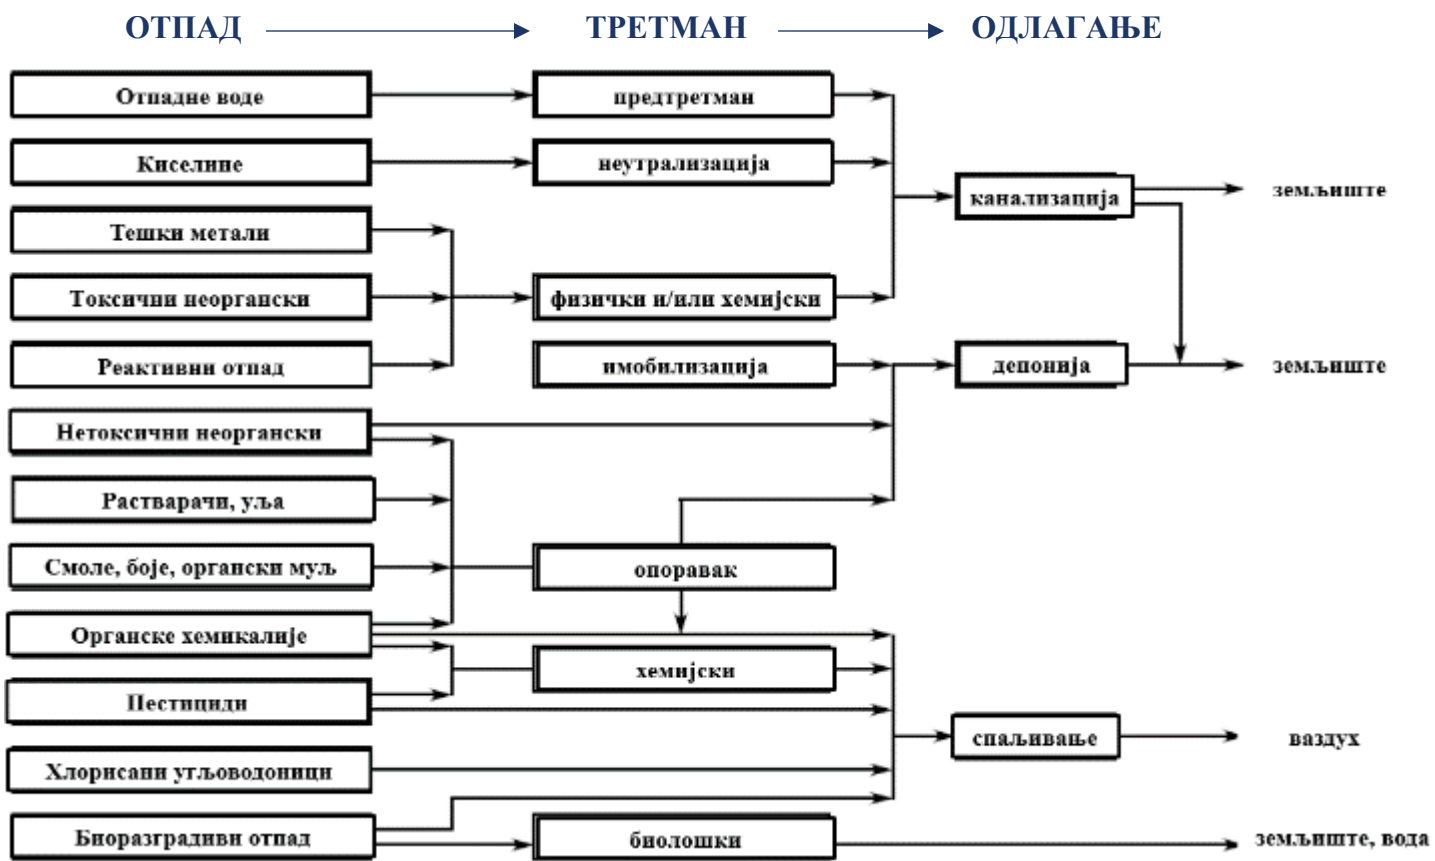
ОТПАД ТРЕТМАН ОДЛАГАЊЕ

Отпадне воде
Киселине
Тешки метали
Токсични неоргански
Реактивни отпад
Нетоксични неоргански
Растварачи, уља
Смоле, боје, органски муљ
Органске хемикалије
Пестициди
Хлорисани угљоводоници
Биоразградиви отпад

предтретман
неутрализација
физички и/или хемијски
имобилизација
опоравак
хемијски
биолошки

канализација
депонија
спаљивање

земљиште
земљиште
ваздух
земљиште, вода